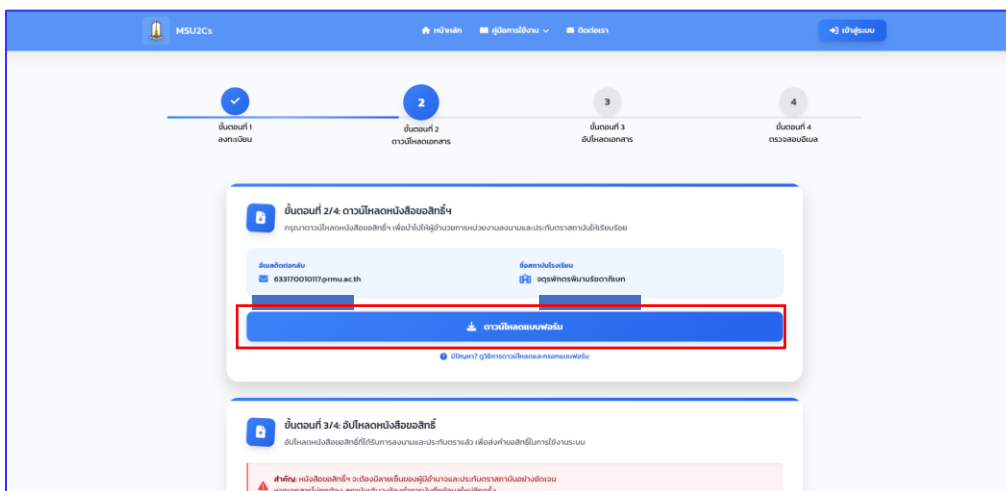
MSU2Cs

หน้าหลัก คู่มือการใช้งาน ติดต่อเรา

เข้าสู่ระบบ

ขั้นตอนที่ 1
ลงทะเบียน

2
ขั้นตอนที่ 2
ดาวน์โหลดเอกสาร

3
ขั้นตอนที่ 3
อัปโหลดเอกสาร

4
ขั้นตอนที่ 4
ตรวจสอบอีเมล

ขั้นตอนที่ 2/4: ดาวน์โหลดหนังสือขอสิทธิ์ฯ

กรุณาดาวน์โหลดหนังสือขอสิทธิ์ฯ เพื่อนำไปให้ผู้อำนวยการหน่วยงานลงนามและประทับตราสถาบันให้เรียบร้อย

อีเมลติดต่อกลับ
633170010117@rmu.ac.th

ชื่อสถาบัน/โรงเรียน
จตุรพักตรพิมานรัชดาภิเษก

ดาวน์โหลดแบบฟอร์ม

มีปัญหา? ดูวิธีการดาวน์โหลดและกรอกแบบฟอร์ม

ขั้นตอนที่ 3/4: อัปโหลดหนังสือขอสิทธิ์

อัปโหลดหนังสือขอสิทธิ์ที่ได้รับการลงนามและประทับตราแล้ว เพื่อส่งคำขอสิทธิ์ในการใช้งานระบบ

สำคัญ: หนังสือขอสิทธิ์ฯ จะต้องมีลายเซ็นของผู้มีอำนาจและประทับตราสถาบันอย่างชัดเจน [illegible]